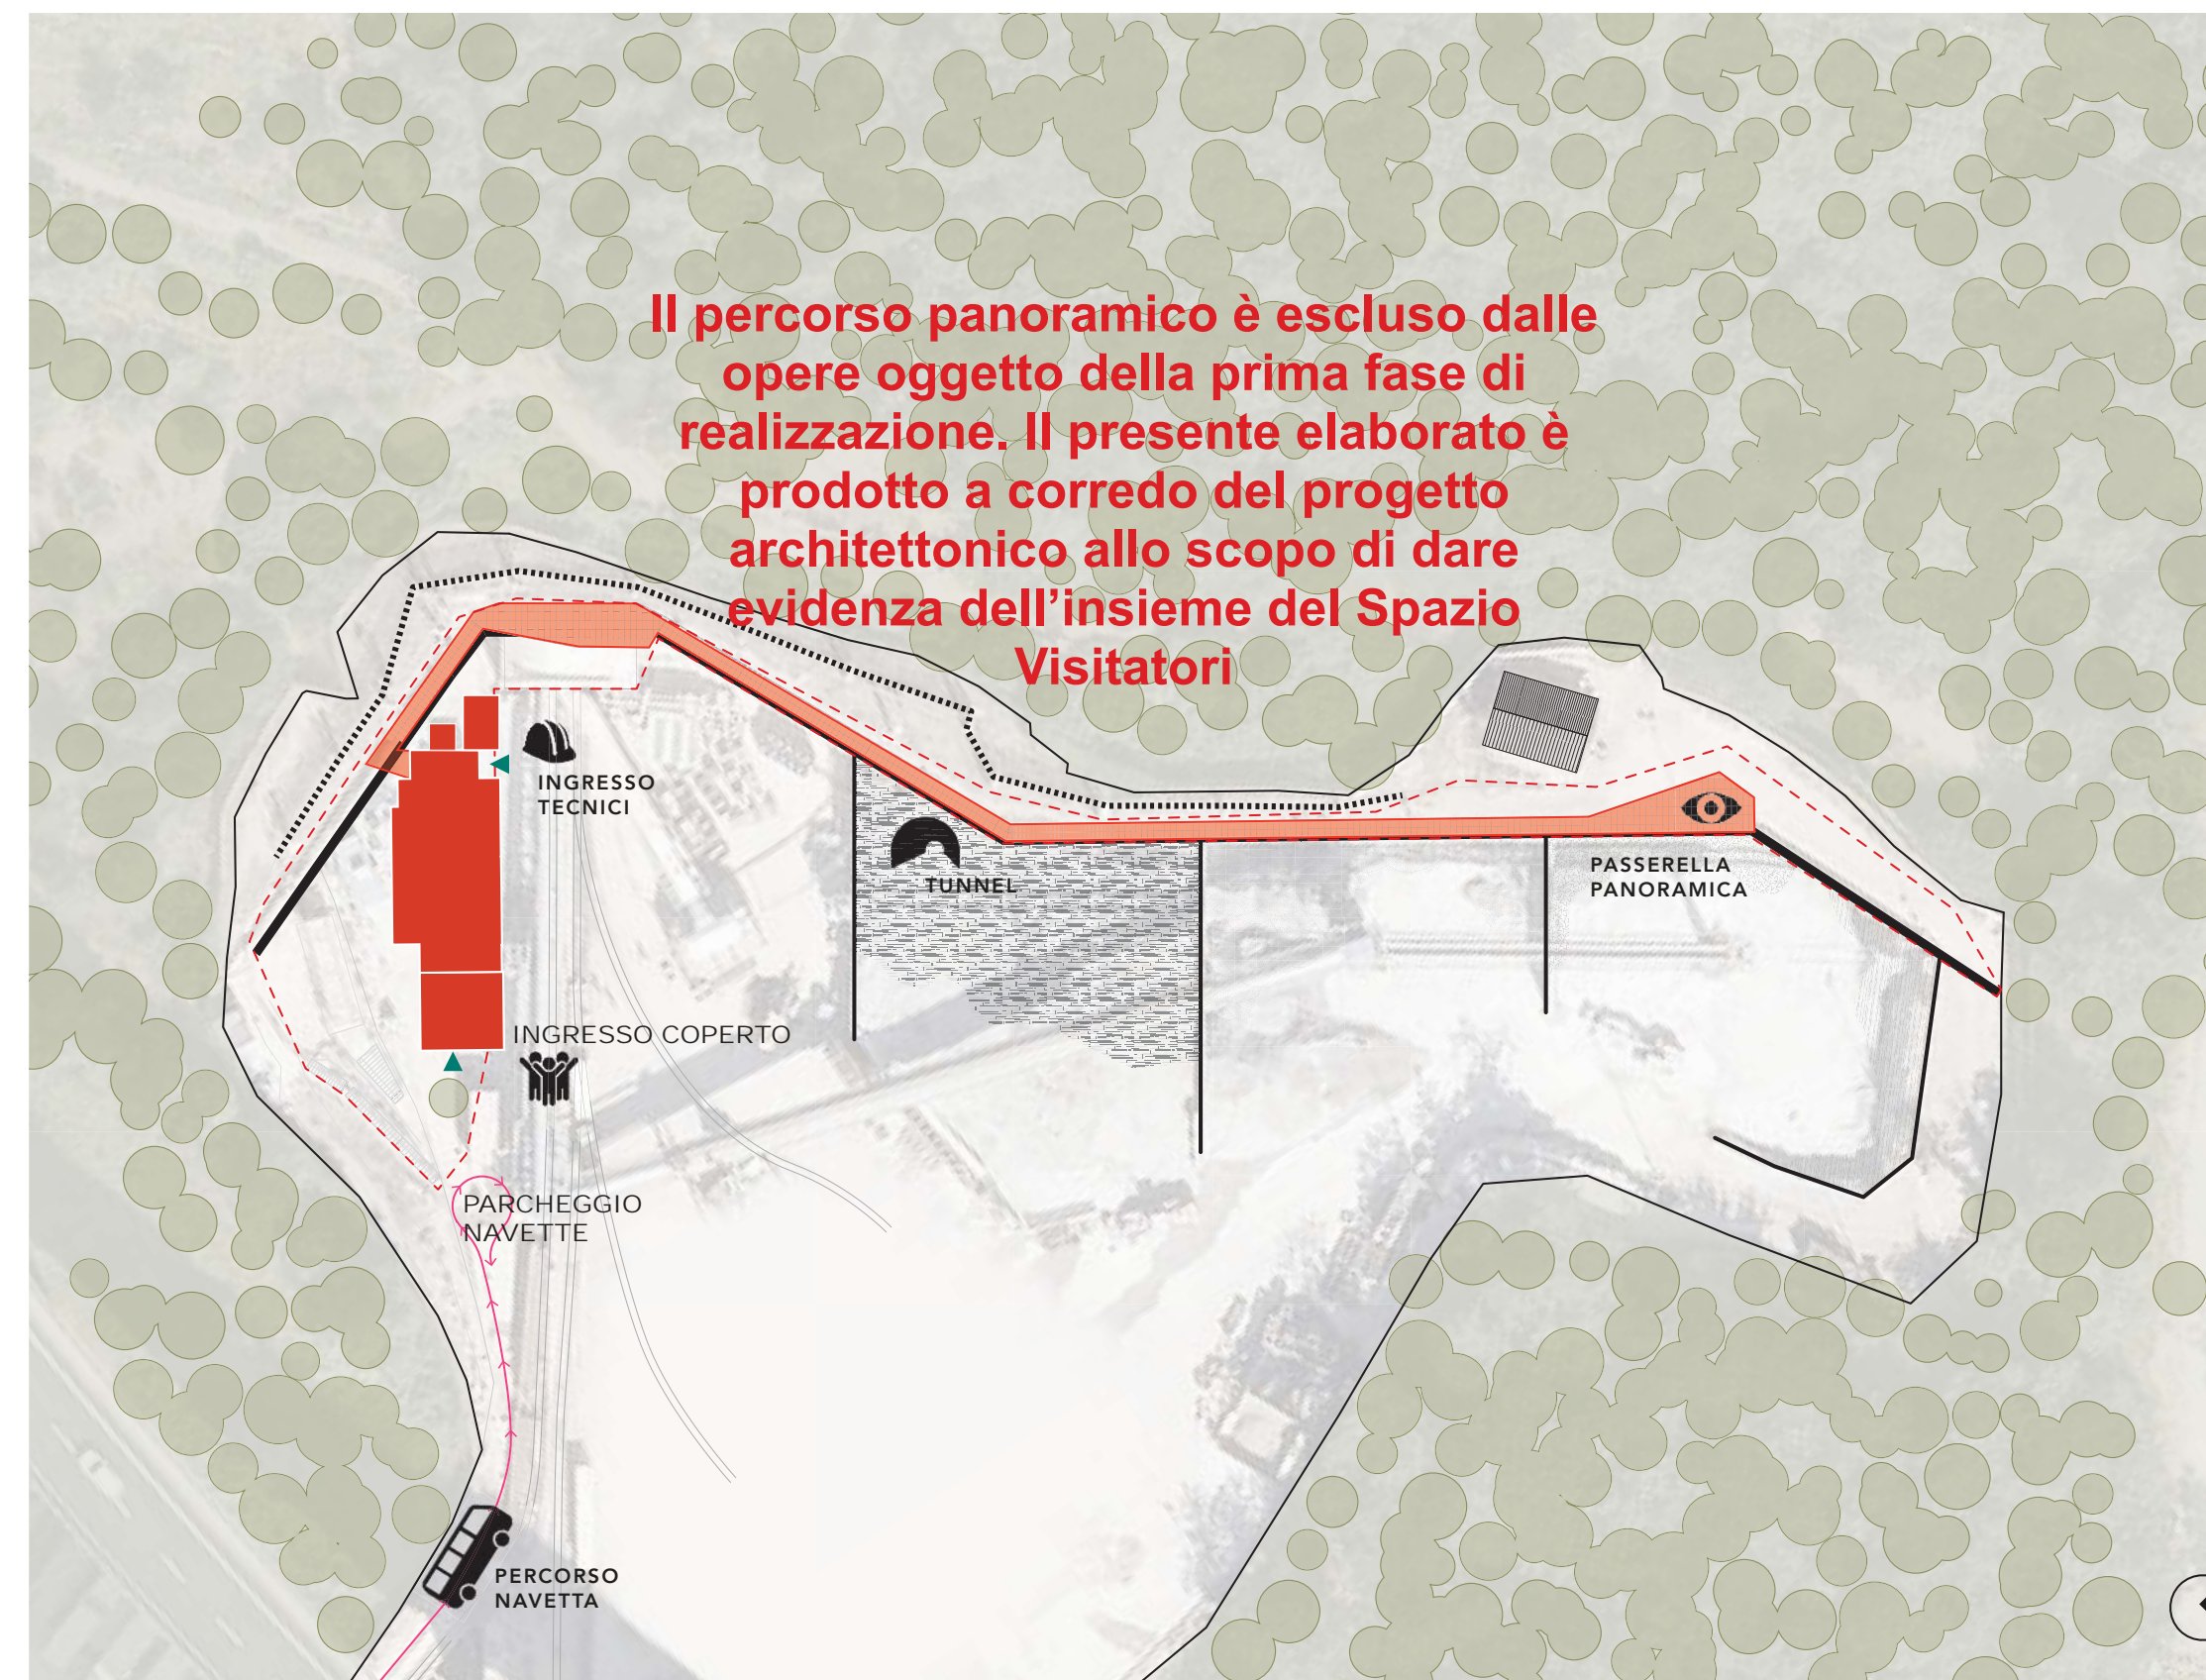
Il percorso panoramico è escluso dalle opere oggetto della prima fase di realizzazione. Il presente elaborato è prodotto a corredo del progetto architettonico allo scopo di dare evidenza dell'insieme del Spazio Visitatori

INGRESSO TECNICI

TUNNEL

PASSERELLA PANORAMICA

INGRESSO COPERTO

PARCHEGGIO NAVETTE

PERCORSO NAVETTA